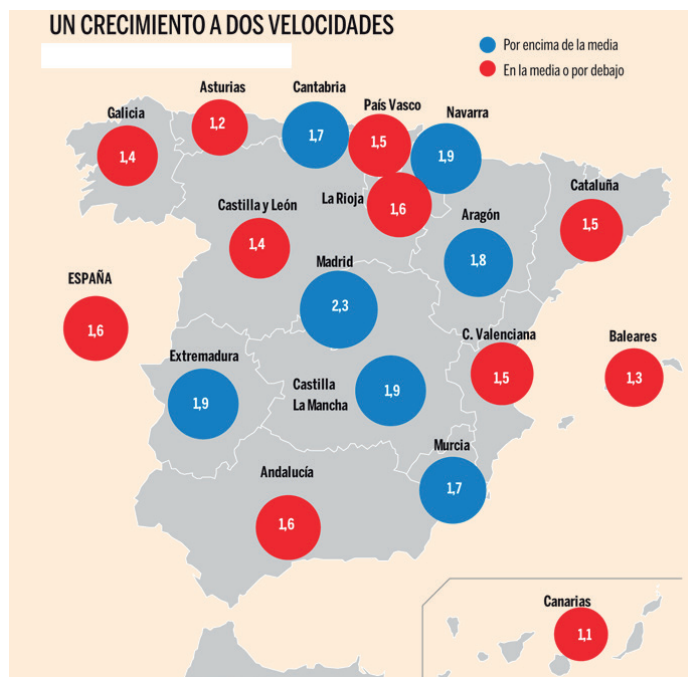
UN CRECIMIENTO A DOS VELOCIDADES

Por encima de la media
En la media o por debajo

Galicia
1,4

Asturias
1,2

Cantabria
1,7

País Vasco
1,5

Navarra
1,9

La Rioja
1,6

Castilla y León
1,4

Cataluña
1,5

Aragón
1,8

Madrid
2,3

ESPAÑA
1,6

C. Valenciana
1,5

Baleares
1,3

Extremadura
1,9

Castilla La Mancha
1,9

Murcia
1,7

Andalucía
1,6

Canarias
1,1